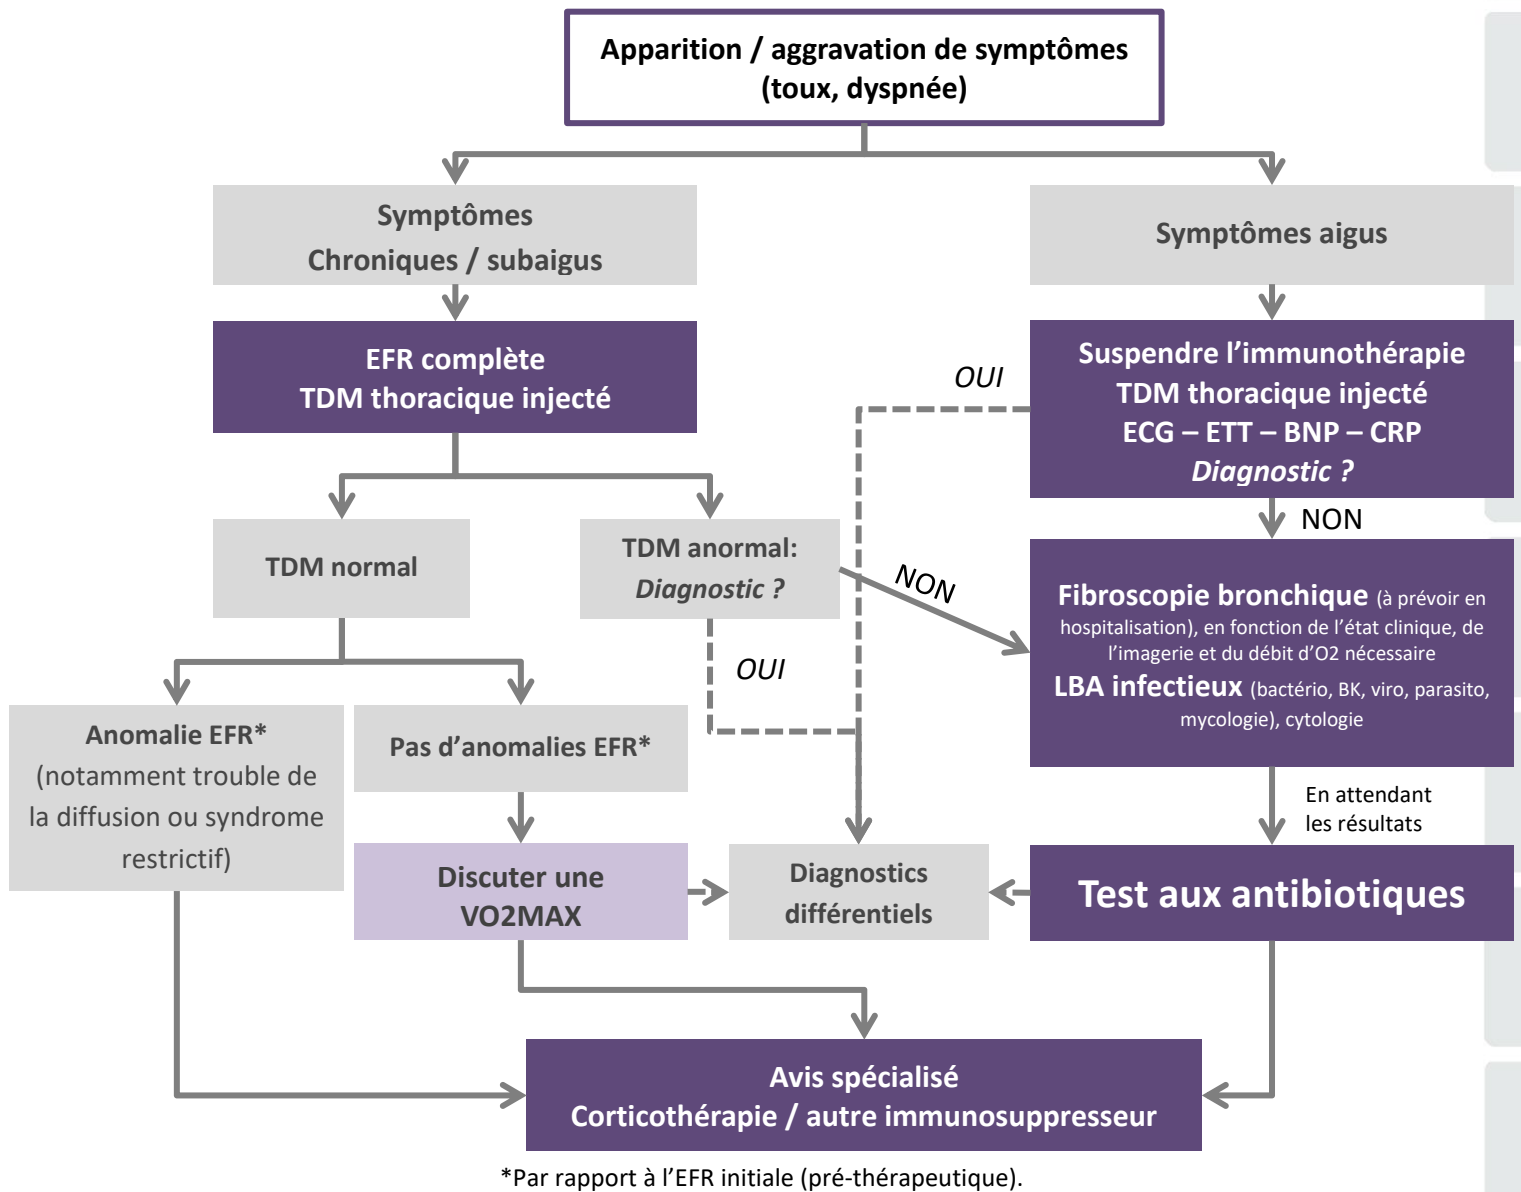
Apparition / aggravation de symptômes (toux, dyspnée)

Symptômes Chroniques / subaigus

Symptômes aigus

EFR complète
TDM thoracique injecté

OUI

Suspendre l'immunothérapie
TDM thoracique injecté
ECG – ETT – BNP – CRP
*Diagnostic ?*

NON

TDM normal

TDM anormal:
*Diagnostic ?*

NON

Fibroscopie bronchique (à prévoir en hospitalisation), en fonction de l'état clinique, de l'imagerie et du débit d'O2 nécessaire
LBA infectieux (bactério, BK, viro, parasito, mycologie), cytologie

OUI

Anomalie EFR*
(notamment trouble de la diffusion ou syndrome restrictif)

Pas d'anomalies EFR*

En attendant les résultats

Discuter une VO2MAX

Diagnostics différentiels

Test aux antibiotiques

Avis spécialisé
Corticothérapie / autre immunosuppresseur

*Par rapport à l'EFR initiale (pré-thérapeutique).